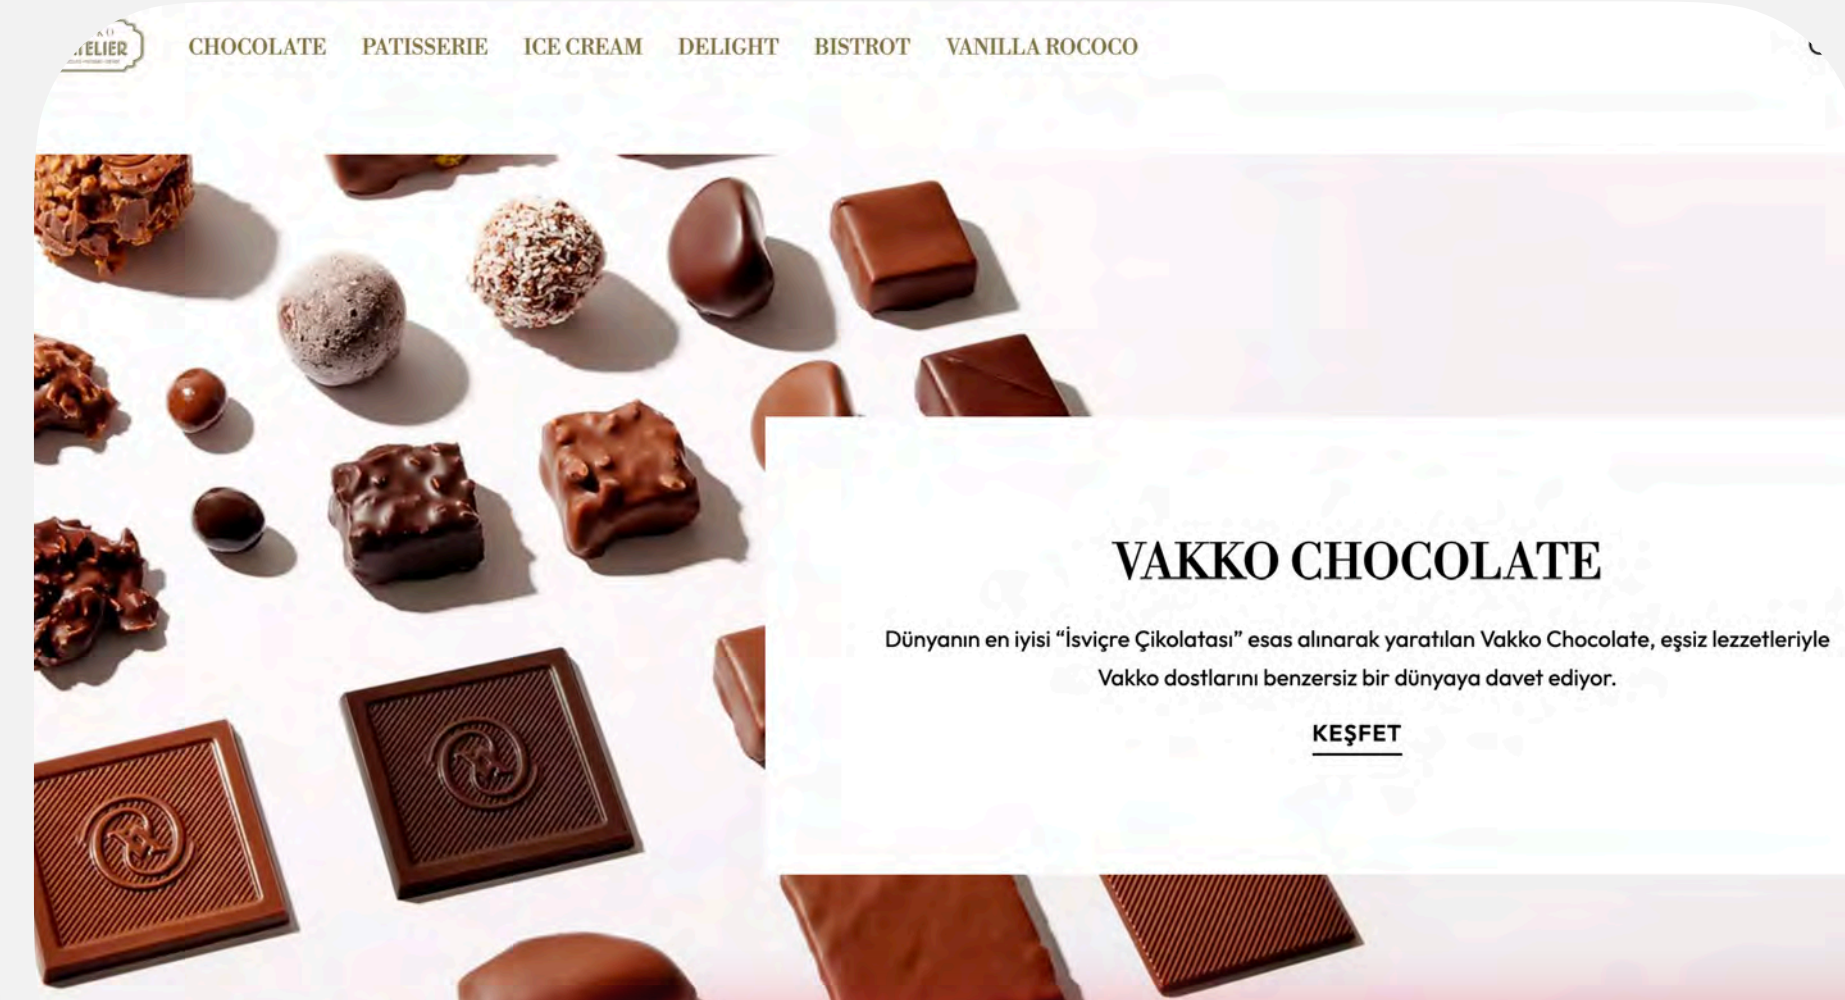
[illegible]ELIER

CHOCOLATE PATISSERIE ICE CREAM DELIGHT BISTROT VANILLA ROCOCO

VAKKO CHOCOLATE

Dünyanın en iyisi "İsviçre Çikolatası" esas alınarak yaratılan Vakko Chocolate, eşsiz lezzetleriyle Vakko dostlarını benzersiz bir dünyaya davet ediyor.

KEŞFET